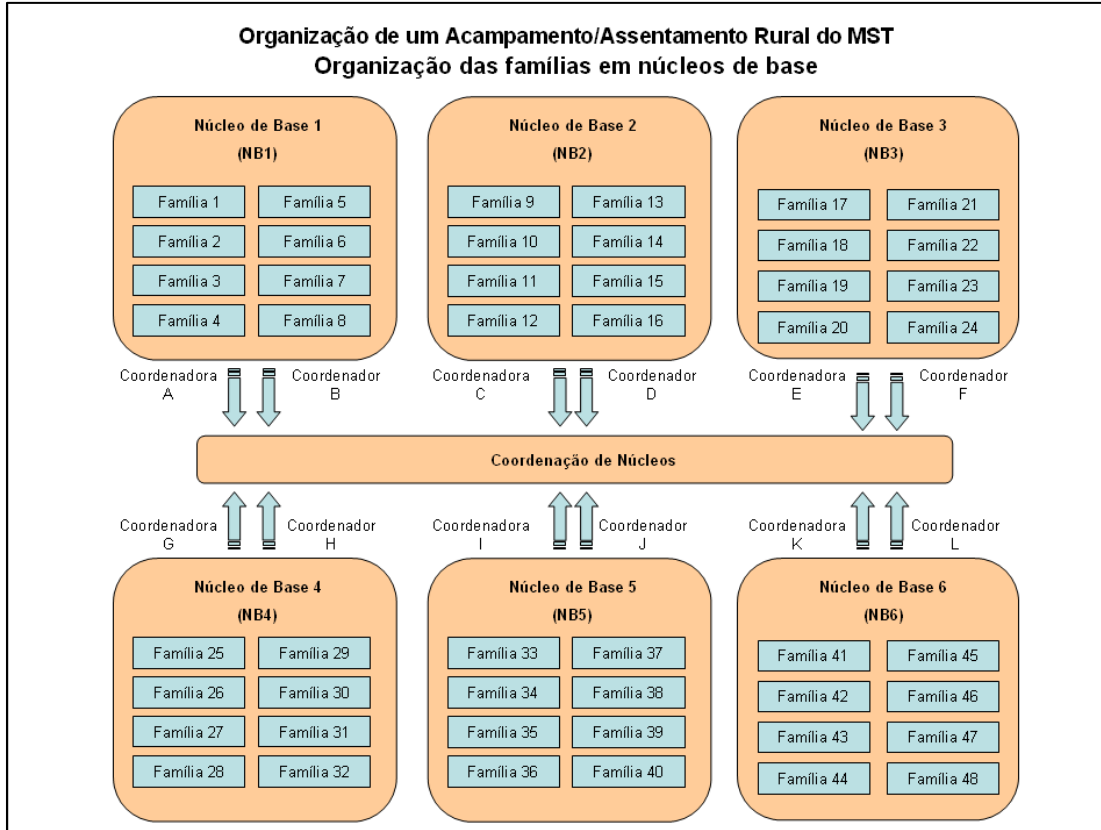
Organização de um Acampamento/Assentamento Rural do MST
Organização das famílias em núcleos de base

Núcleo de Base 1
(NB1)

Família 1
Família 5
Família 2
Família 6
Família 3
Família 7
Família 4
Família 8

Núcleo de Base 2
(NB2)

Família 9
Família 13
Família 10
Família 14
Família 11
Família 15
Família 12
Família 16

Núcleo de Base 3
(NB3)

Família 17
Família 21
Família 18
Família 22
Família 19
Família 23
Família 20
Família 24

Coordenadora A
Coordenador B
Coordenadora C
Coordenador D
Coordenadora E
Coordenador F

Coordenação de Núcleos

Coordenadora G
Coordenador H
Coordenadora I
Coordenador J
Coordenadora K
Coordenador L

Núcleo de Base 4
(NB4)

Família 25
Família 29
Família 26
Família 30
Família 27
Família 31
Família 28
Família 32

Núcleo de Base 5
(NB5)

Família 33
Família 37
Família 34
Família 38
Família 35
Família 39
Família 36
Família 40

Núcleo de Base 6
(NB6)

Família 41
Família 45
Família 42
Família 46
Família 43
Família 47
Família 44
Família 48